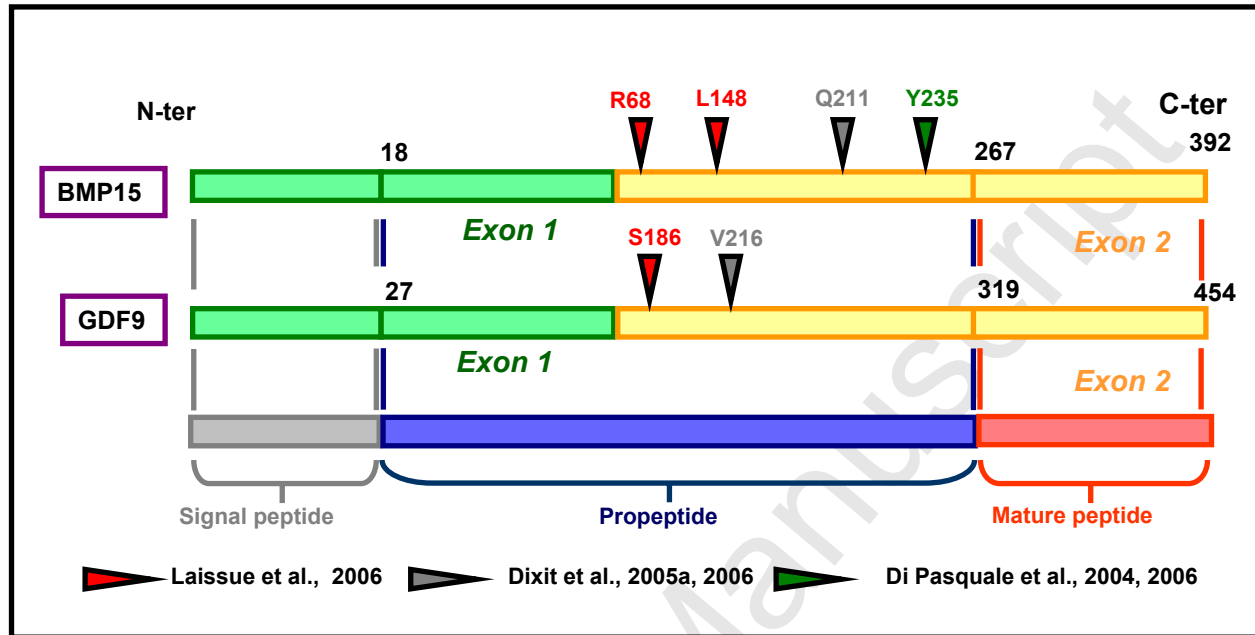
N-ter

R68 L148 Q211 Y235

C-ter

18 267 392

BMP15

Exon 1

S186 V216

Exon 2

27 319 454

GDF9

Exon 1

Exon 2

Signal peptide

Propeptide

Mature peptide

Laissue et al., 2006 Dixit et al., 2005a, 2006 Di Pasquale et al., 2004, 2006

Manuscript